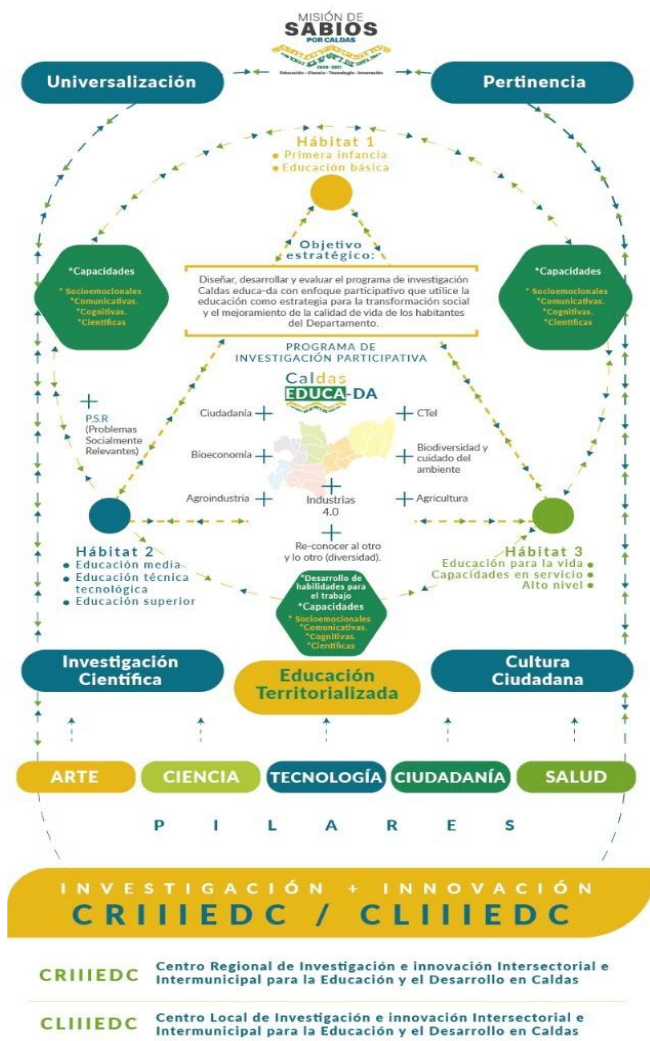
MISIÓN DE
SABIOS
POR CALDAS
Educación · Ciencia · Tecnología · Innovación

Universalización

Pertinencia

Hábitat 1
• Primera infancia
• Educación básica

*Capacidades
* Socioemocionales
*Comunicativas.
*Cognitivas.
*Científicas

Objetivo estratégico:
Diseñar, desarrollar y evaluar el programa de investigación Caldas educa-da con enfoque participativo que utilice la educación como estrategia para la transformación social y el mejoramiento de la calidad de vida de los habitantes del Departamento.

*Capacidades
* Socioemocionales
*Comunicativas.
*Cognitivas.
*Científicas

PROGRAMA DE INVESTIGACIÓN PARTICIPATIVA

Caldas
EDUCA-DA

P.S.R (Problemas Socialmente Relevantes)

Ciudadanía

CTeI

Bioeconomía

Biodiversidad y cuidado del ambiente

Agroindustria

Industrias 4.0

Agricultura

Re-conocer al otro y lo otro (diversidad).

Hábitat 2
• Educación media
• Educación técnica tecnológica
• Educación superior

*Desarrollo de habilidades para el trabajo
*Capacidades
* Socioemocionales
*Comunicativas.
*Cognitivas.
*Científicas

Hábitat 3
Educación para la vida •
Capacidades en servicio •
Alto nivel •

Investigación Científica

Educación Territorializada

Cultura Ciudadana

ARTE
CIENCIA
TECNOLOGÍA
CIUDADANÍA
SALUD

P I L A R E S

INVESTIGACIÓN + INNOVACIÓN
CRIIIEDC / CLIIIEDC

CRIIIEDC Centro Regional de Investigación e innovación Intersectorial e Intermunicipal para la Educación y el Desarrollo en Caldas

CLIIEDC Centro Local de Investigación e innovación Intersectorial e Intermunicipal para la Educación y el Desarrollo en Caldas